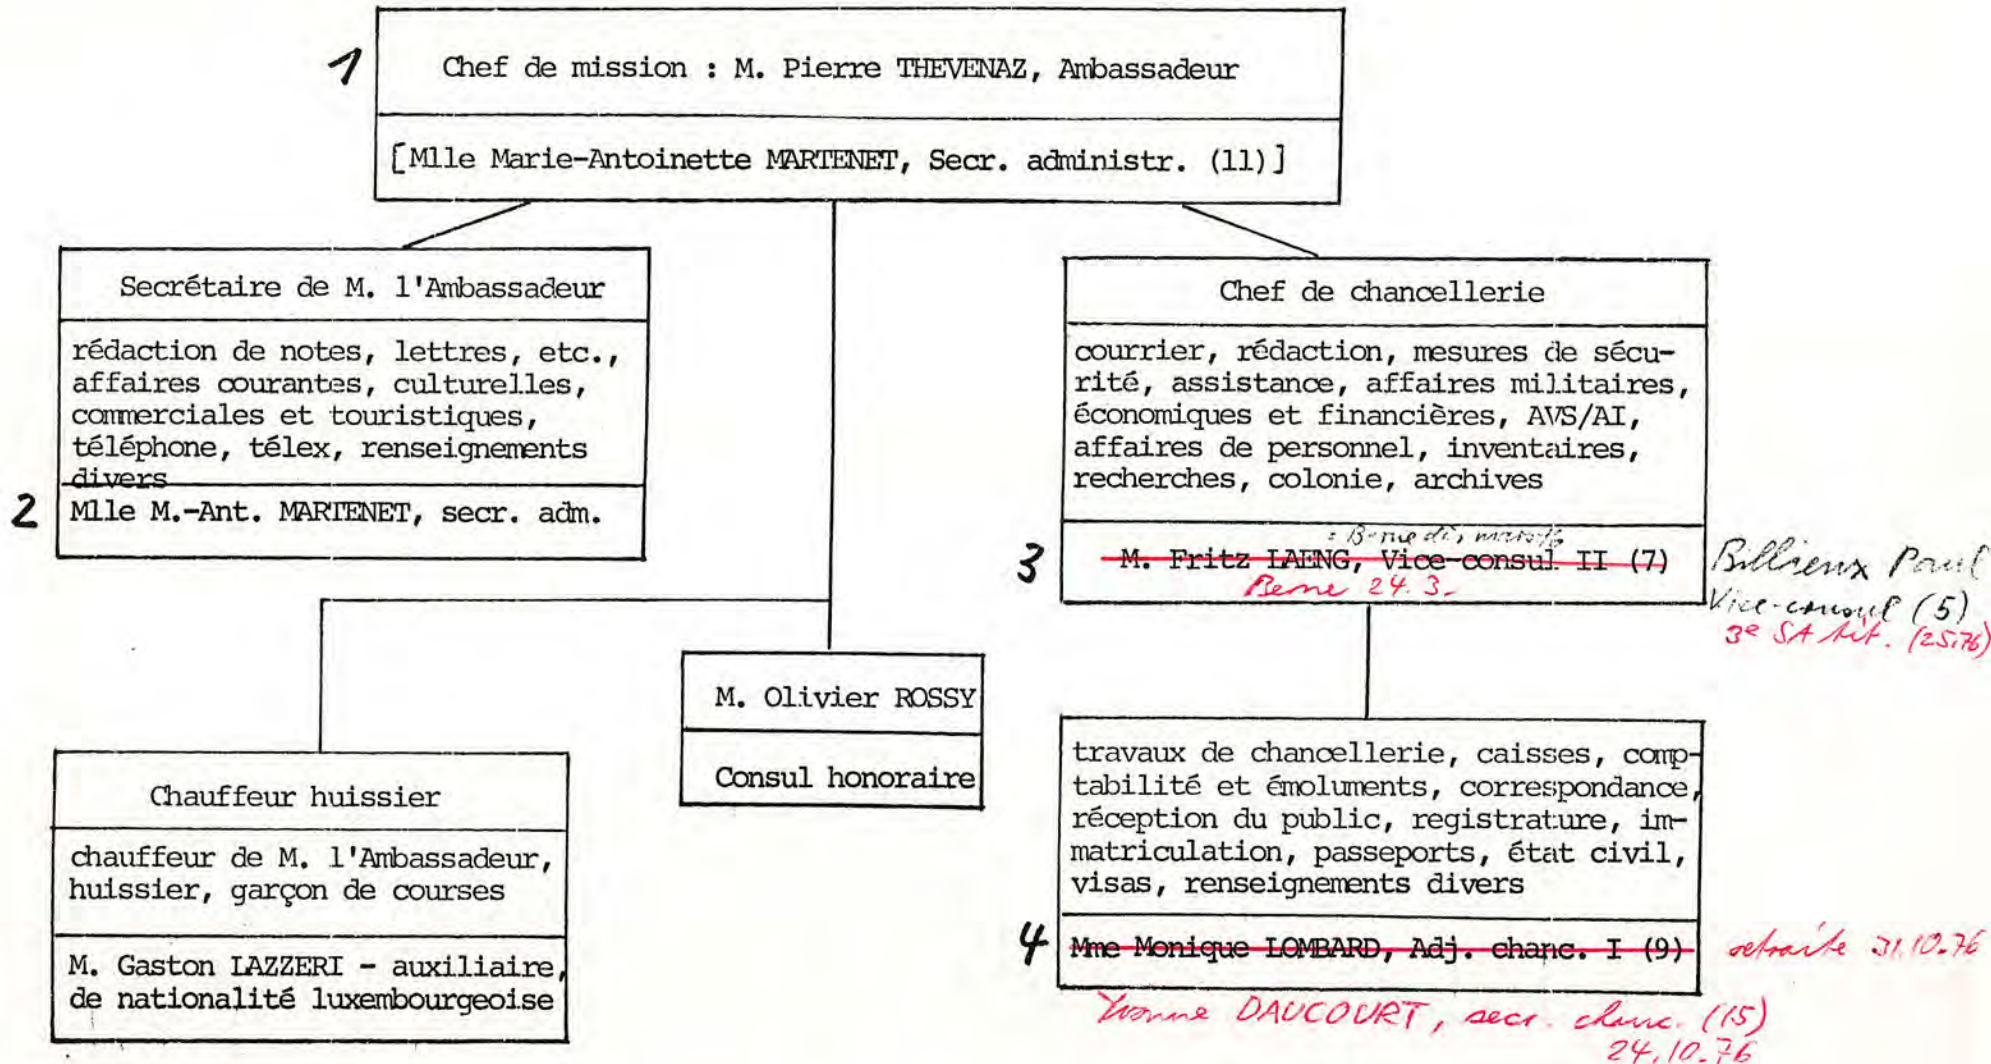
1

Chef de mission : M. Pierre THEVENAZ, Ambassadeur

[Mlle Marie-Antoinette MARTENET, Secr. administr. (11)]

Secrétaire de M. l'Ambassadeur

rédaction de notes, lettres, etc., affaires courantes, culturelles, commerciales et touristiques, téléphone, télex, renseignements divers

2 Mlle M.-Ant. MARTENET, secr. adm.

Chef de chancellerie

courrier, rédaction, mesures de sécurité, assistance, affaires militaires, économiques et financières, AVS/AI, affaires de personnel, inventaires, recherches, colonie, archives

: Berne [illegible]

3 M. Fritz LAENG, Vice-consul II (7)

Berne 24.3.

Billieux Paul
Vice-consul (5)
3e SA Att. (25.76)

M. Olivier ROSSY

Consul honoraire

Chauffeur huissier

chauffeur de M. l'Ambassadeur, huissier, garçon de courses

M. Gaston LAZZERI - auxiliaire, de nationalité luxembourgeoise

travaux de chancellerie, caisses, comptabilité et émoluments, correspondance, réception du public, registrature, immatriculation, passeports, état civil, visas, renseignements divers

4 Mme Monique LOMBARD, Adj. chanc. I (9)

retraite 31.10.76

Yvonne DAUCOURT, secr. chanc. (15)
24.10.76